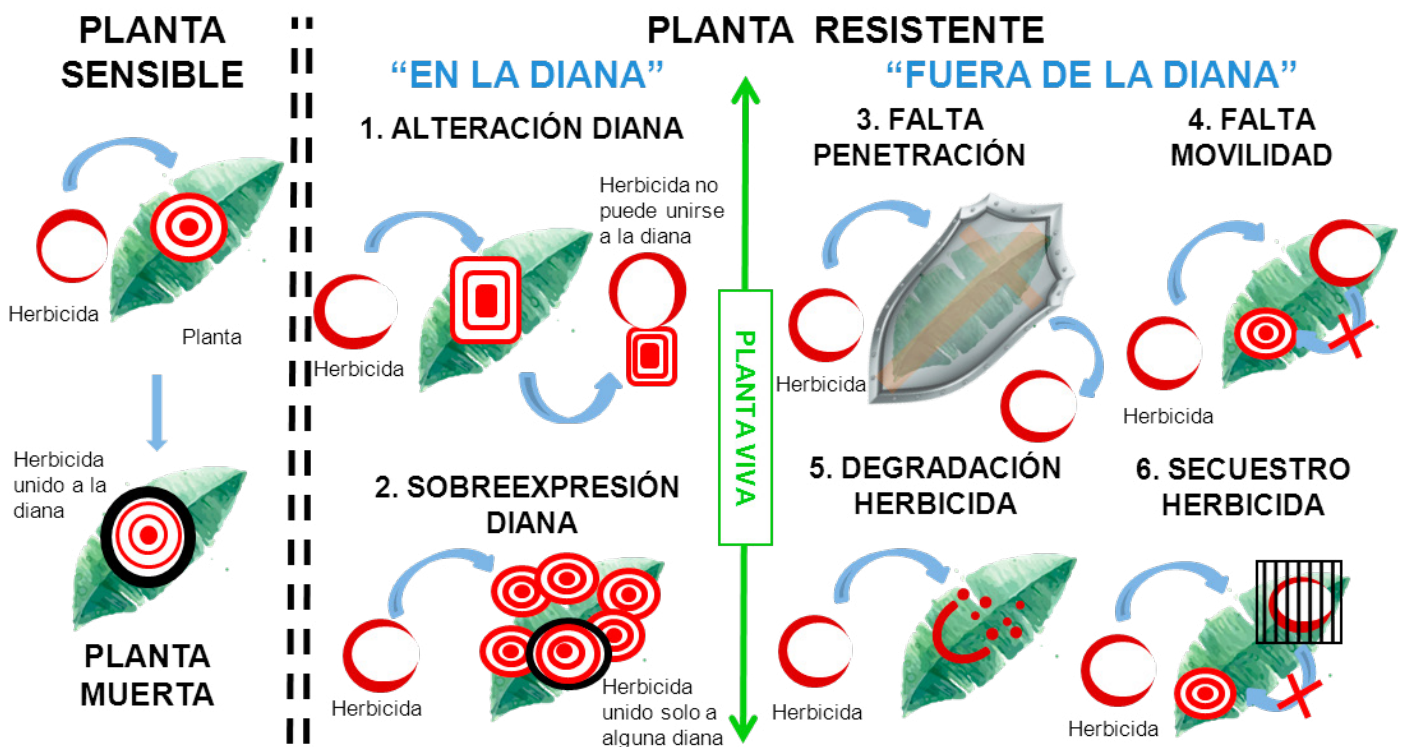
PLANTA SENSIBLE

Herbicida

Planta

Herbicida unido a la diana

PLANTA MUERTA

PLANTA RESISTENTE

"EN LA DIANA"

1. ALTERACIÓN DIANA

Herbicida

Herbicida no puede unirse a la diana

2. SOBREEXPRESIÓN DIANA

Herbicida

Herbicida unido solo a alguna diana

PLANTA VIVA

"FUERA DE LA DIANA"

3. FALTA PENETRACIÓN

Herbicida

4. FALTA MOVILIDAD

Herbicida

5. DEGRADACIÓN HERBICIDA

Herbicida

6. SECUESTRO HERBICIDA

Herbicida